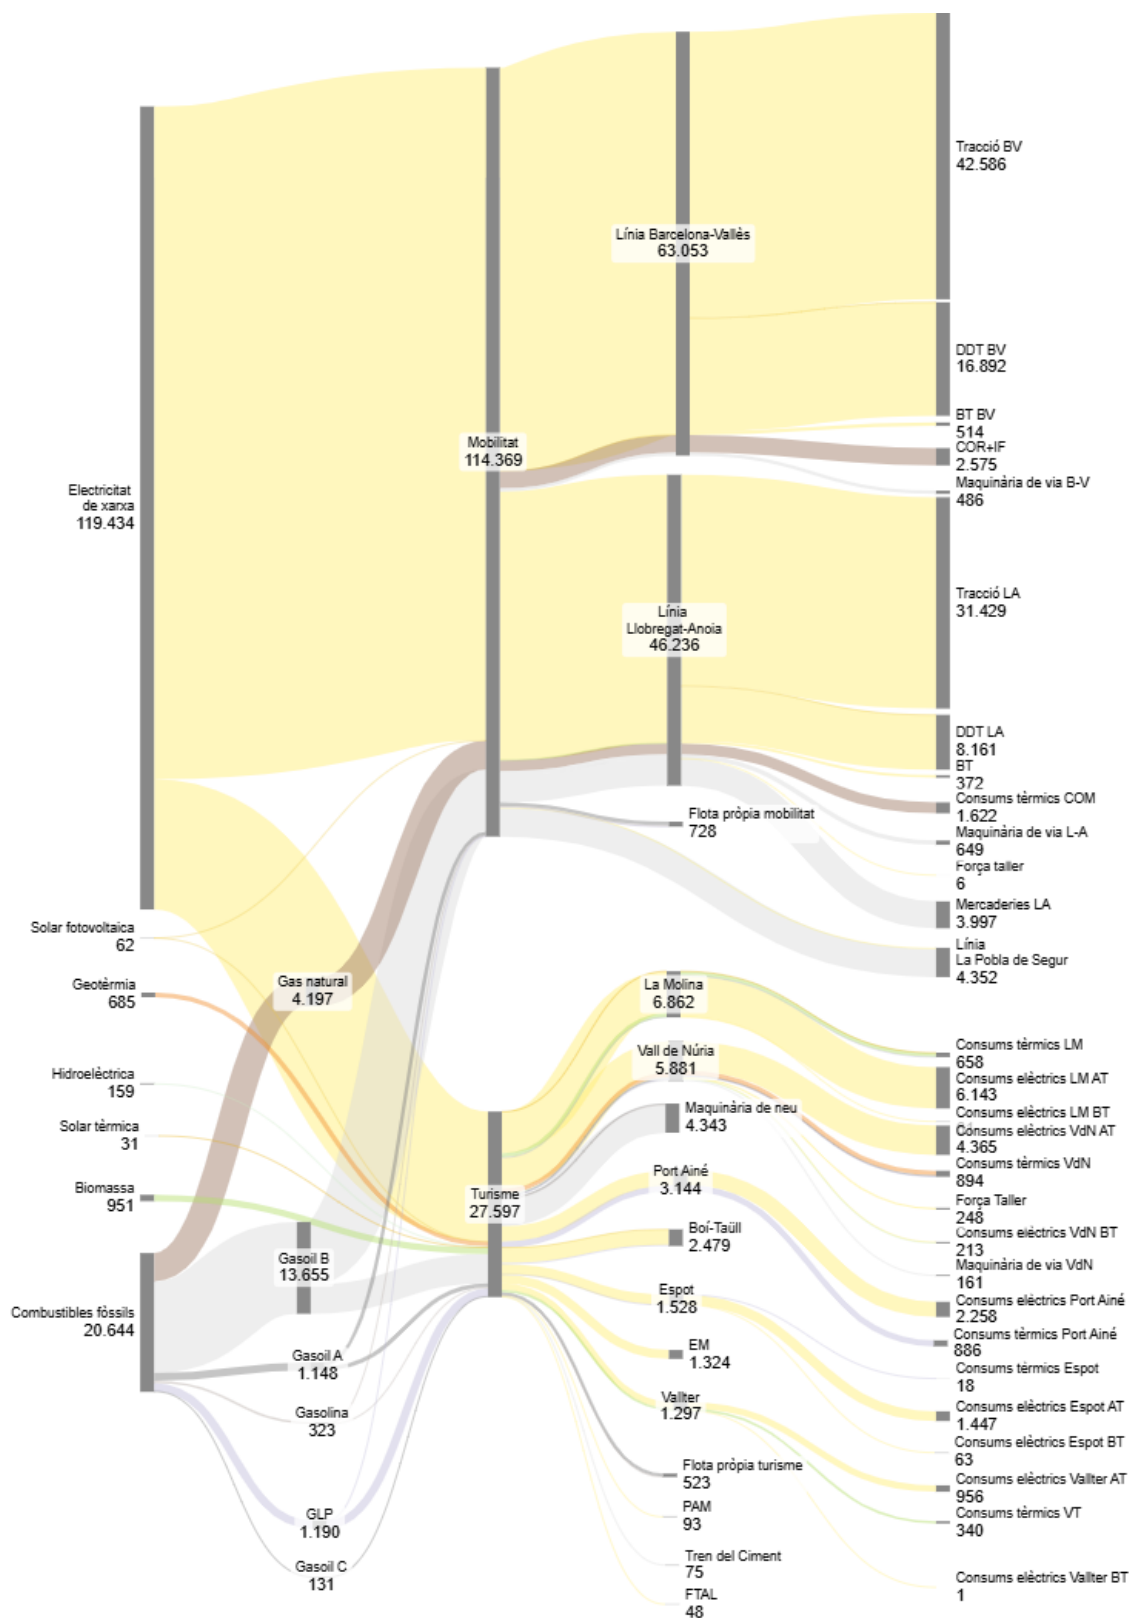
Electricitat de xarxa
119.434

Solar fotovoltaica
62

Geotèrmia
685

Hidroelèctrica
159

Solar tèrmica
31

Biomassa
951

Combustibles fòssils
20.644

Gas natural
4.197

Gasoil B
13.655

Gasoil A
1.148

Gasolina
323

GLP
1.190

Gasoil C
131

Mobilitat
114.369

Turisme
27.597

Línia Barcelona-Vallès
63.053

Línia Llobregat-Anoia
46.236

Flota pròpia mobilitat
728

La Molina
6.862

Vall de Núria
5.881

Maquinària de neu
4.343

Port Ainé
3.144

Boí-Taüll
2.479

Espot
1.528

EM
1.324

Vallter
1.297

Flota pròpia turisme
523

PAM
93

Tren del Ciment
75

FTAL
48

Tracció BV
42.586

DDT BV
16.892

BT BV
514

COR+IF
2.575

Maquinària de via B-V
486

Tracció LA
31.429

DDT LA
8.161

BT
372

Consums tèrmics COM
1.622

Maquinària de via L-A
649

Força taller
6

Mercaderies LA
3.997

Línia La Pobla de Segur
4.352

Consums tèrmics LM
658

Consums elèctrics LM AT
6.143

Consums elèctrics LM BT

Consums elèctrics VdN AT
4.365

Consums tèrmics VdN
894

Força Taller
248

Consums elèctrics VdN BT
213

Maquinària de via VdN
161

Consums elèctrics Port Ainé
2.258

Consums tèrmics Port Ainé
886

Consums tèrmics Espot
18

Consums elèctrics Espot AT
1.447

Consums elèctrics Espot BT
63

Consums elèctrics Vallter AT
956

Consums tèrmics VT
340

Consums elèctrics Vallter BT
1